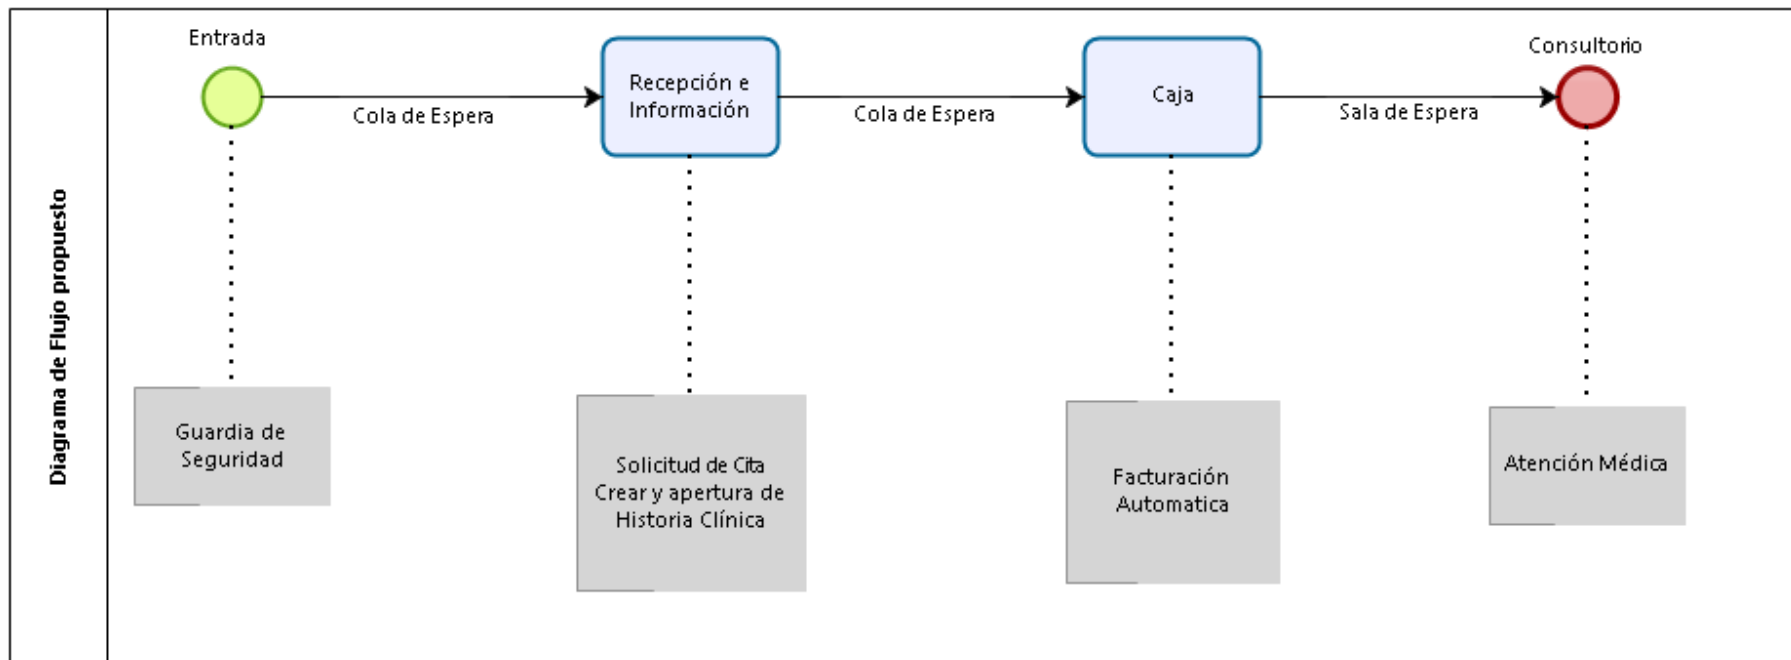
Diagrama de Flujo propuesto

Entrada

Cola de Espera

Recepción e Información

Cola de Espera

Caja

Sala de Espera

Consultorio

Guardia de Seguridad

Solicitud de Cita Crear y apertura de Historia Clínica

Facturación Automatica

Atención Médica